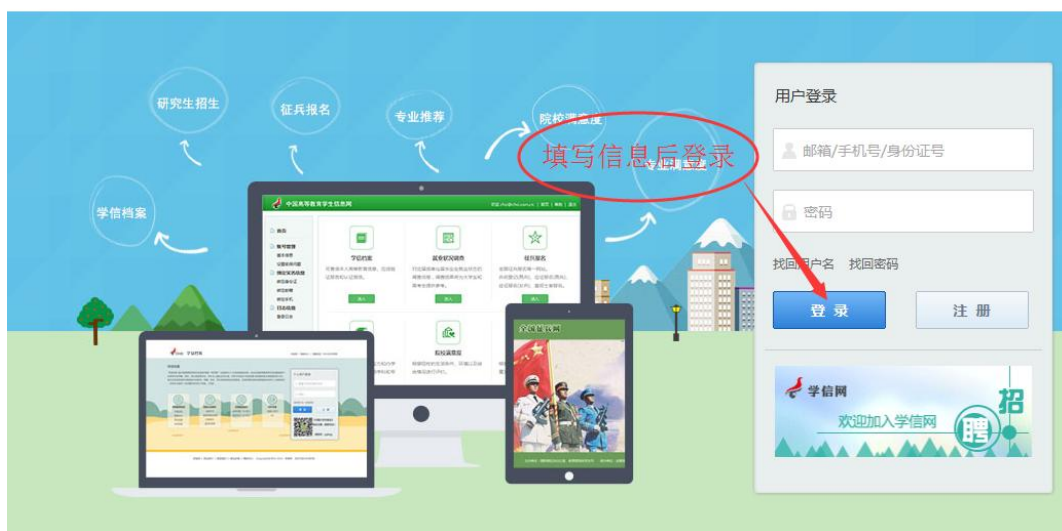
研究生招生

征兵报名

专业推荐

院校满意度

学信档案

填写信息后登录

中国高等教育学生信息网

学信档案

高考志愿填报

征兵报名

全国征兵网

用户登录

邮箱/手机号/身份证号

密码

找回用户名 找回密码

登录

注册

学信网

欢迎加入学信网

招

聘